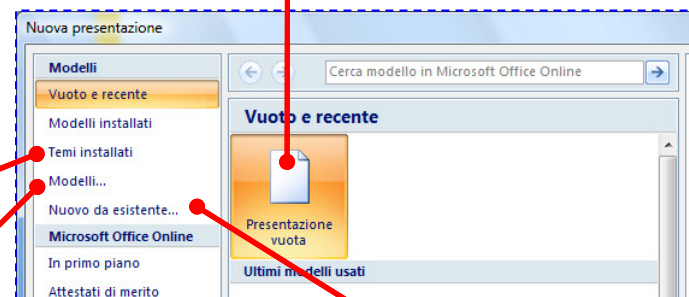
Nuova presentazione

Modelli
Vuoto e recente
Modelli installati
Temi installati
Modelli...
Nuovo da esistente...
Microsoft Office Online
In primo piano
Attestati di merito

Cerca modello in Microsoft Office Online

Vuoto e recente

Presentazione vuota

Ultimi modelli usati